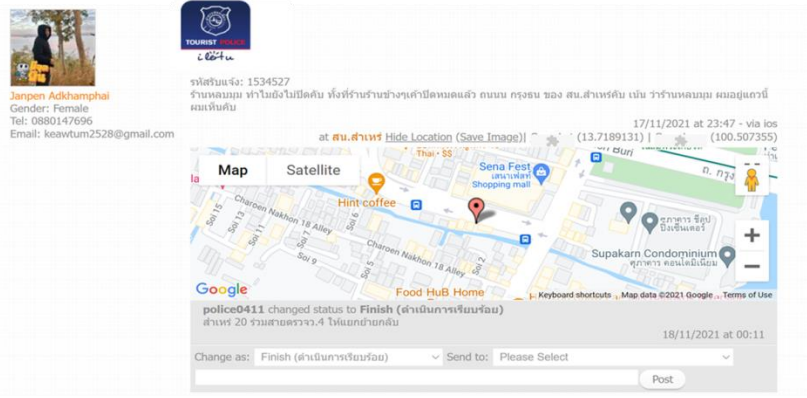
Janpen Adkhamphai
Gender: Female
Tel: 0880147696
Email: keawtum2528@gmail.com

TOURIST POLICE
i lert u

17/11/2021 at 23:47 - via ios

รหัสรับแจ้ง: 1534527
ร้านหลบมุม ทำไมยังไม่ปิดคับ ทั้งที่ร้านร้านข้างๆเค้าปิดหมดแล้ว ถนนน กรุงธน ของ สน.สำเหร่คับ เน้น ว่าร้านหลบมุม ผมอยู่แถวนี้ ผมเห็นคับ

at สน.สำเหร่ Hide Location (Save Image)| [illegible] (13.7189131) | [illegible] (100.507355)

Map Satellite

Hint coffee
Sena Fest เสนาเฟสท์ Shopping mall
Thai - SS
Buri
ถ. กรุง
ศุภาคาร ซิตี้ ปิ่งเซ็นเตอร์
Supakarn Condominium ศุภาคาร คอนโดมิเนียม
Charoen Nakhon 18 Alley
Soi 15
Soi 13
Soi 11
Soi 6
Soi 9
Soi 2
Food HuB Home
Google
Keyboard shortcuts Map data ©2021 Google Terms of Use

police0411 changed status to Finish (ดำเนินการเรียบร้อย)
สำเหร่ 20 ร่วมสายตรวจ.4 ให้แยกย้ายกลับ
18/11/2021 at 00:11

Change as: Finish (ดำเนินการเรียบร้อย) Send to: Please Select
Post